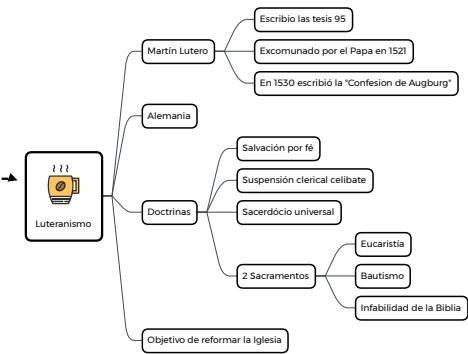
Luteranismo

Martín Lutero

Escribio las tesis 95

Excomunado por el Papa en 1521

En 1530 escribió la "Confesion de Augburg"

Alemania

Doctrinas

Salvación por fé

Suspensión clerical celibate

Sacerdócio universal

2 Sacramentos

Eucaristía

Bautismo

Infabilidad de la Biblia

Objetivo de reformar la Iglesia